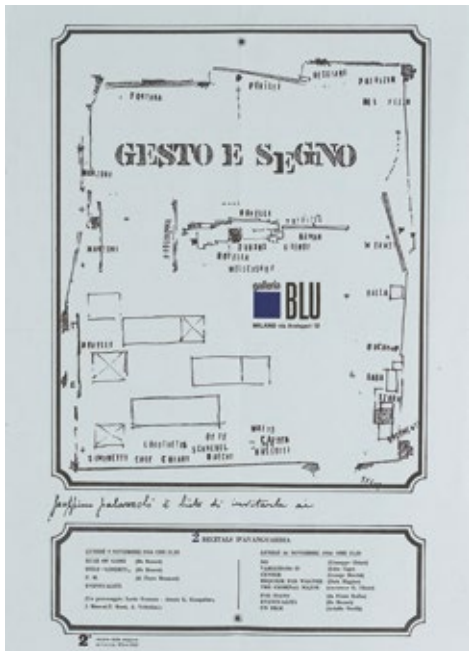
FONTANA

PERILLI

BURRI

NOVELLI

PAOLUCCI

MARTINI

BOERI

SCHIFANO

GESTO E SEGNO

galleria BLU
MILANO via Andegari 12

ROTELLA

ROSSELLO

BOCCIONI

SCHEGGI

CHEF

TWOMBLY

CASTELLANI

MAZZONI

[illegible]

Giuseppe Chiari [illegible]

2 RECITALS D'AVANGUARDIA

LUNEDI' 9 NOVEMBRE 1964 ORE 21,30

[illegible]

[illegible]

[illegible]

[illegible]

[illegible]

SABATO 14 NOVEMBRE 1964 ORE 21,30

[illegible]

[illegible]

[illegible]

2' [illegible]